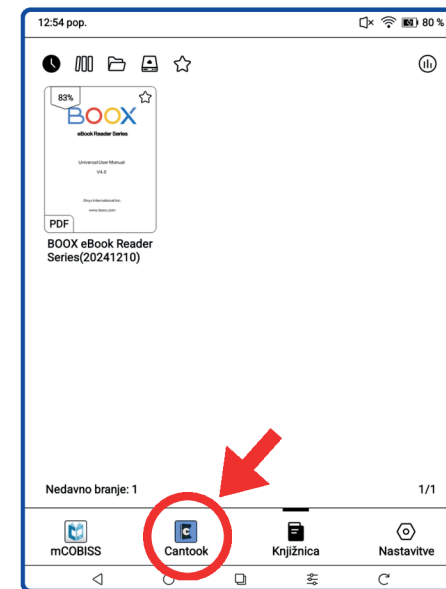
12:54 pop.

80 %

83%

BOOX

eBook Reader Series

Universal User Manual

V4.0

Onyx International Inc.

www.boox.com

PDF

BOOX eBook Reader Series(20241210)

Nedavno branje: 1

1/1

mCOBISS

Cantook

Knjižnica

Nastavitve